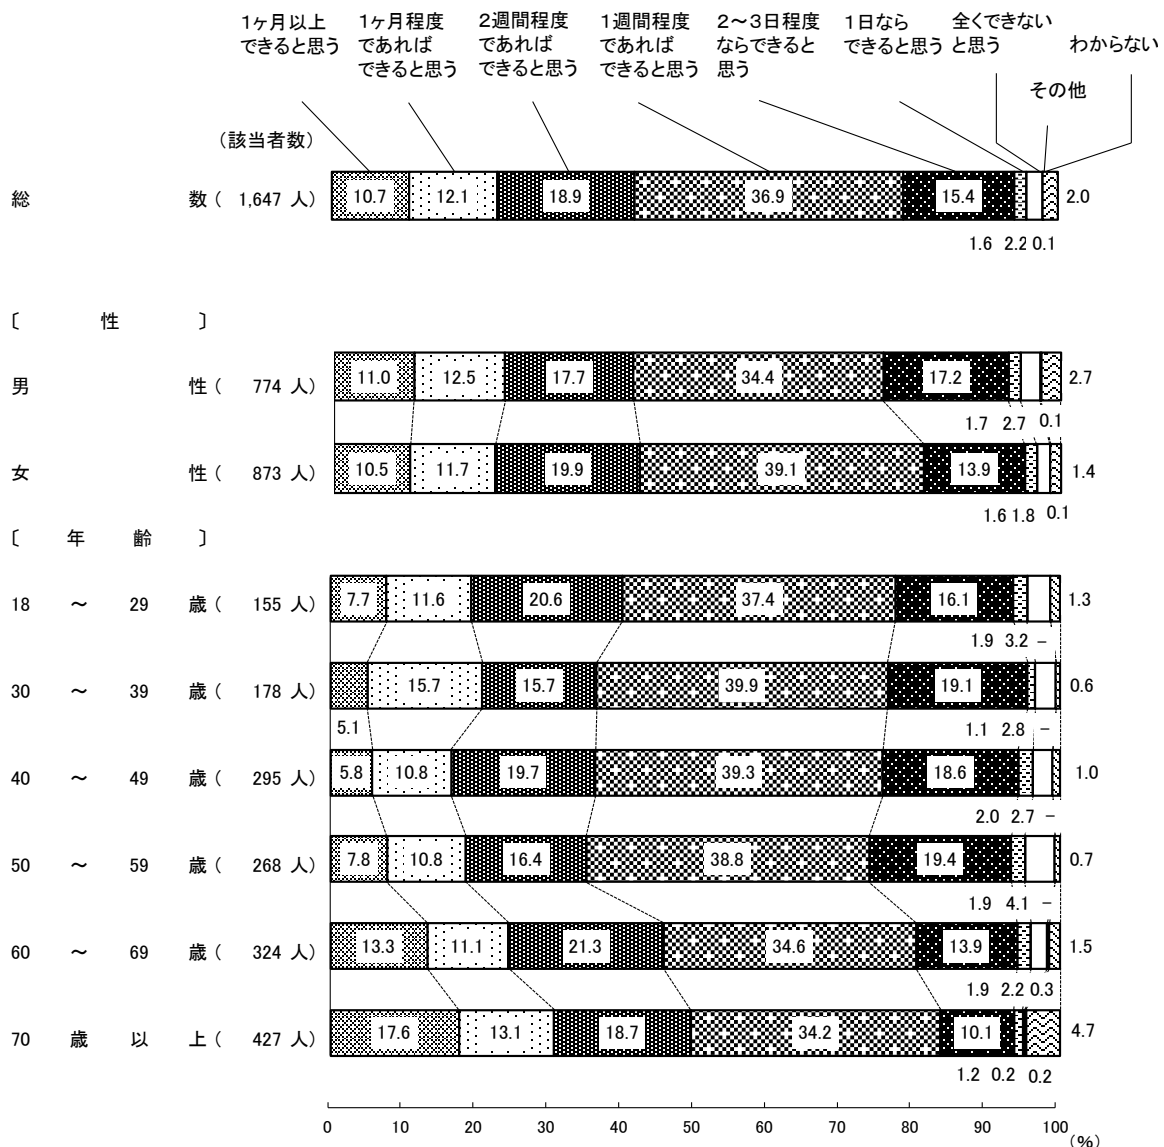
1ヶ月以上できると思う
1ヶ月程度であればできると思う
2週間程度であればできると思う
1週間程度であればできると思う
2～3日程度ならできると思う
1日ならできると思う
全くできないと思う
わからない
その他

(該当者数)

| | | | | | | | | | |
|---|---|---|---|---|---|---|---|---|---|
| 総数 (1,647 人) | 10.7 | 12.1 | 18.9 | 36.9 | 15.4 | 1.6 | 2.2 | 0.1 | 2.0 |
| 〔性〕 | | | | | | | | | |
| 男性 (774 人) | 11.0 | 12.5 | 17.7 | 34.4 | 17.2 | 1.7 | 2.7 | 0.1 | 2.7 |
| 女性 (873 人) | 10.5 | 11.7 | 19.9 | 39.1 | 13.9 | 1.6 | 1.8 | 0.1 | 1.4 |
| 〔年齢〕 | | | | | | | | | |
| 18～29歳 (155 人) | 7.7 | 11.6 | 20.6 | 37.4 | 16.1 | 1.9 | 3.2 | – | 1.3 |
| 30～39歳 (178 人) | 5.1 | 15.7 | 15.7 | 39.9 | 19.1 | 1.1 | 2.8 | – | 0.6 |
| 40～49歳 (295 人) | 5.8 | 10.8 | 19.7 | 39.3 | 18.6 | 2.0 | 2.7 | – | 1.0 |
| 50～59歳 (268 人) | 7.8 | 10.8 | 16.4 | 38.8 | 19.4 | 1.9 | 4.1 | – | 0.7 |
| 60～69歳 (324 人) | 13.3 | 11.1 | 21.3 | 34.6 | 13.9 | 1.9 | 2.2 | 0.3 | 1.5 |
| 70歳以上 (427 人) | 17.6 | 13.1 | 18.7 | 34.2 | 10.1 | 1.2 | 0.2 | 0.2 | 4.7 |

0 10 20 30 40 50 60 70 80 90 100 (%)